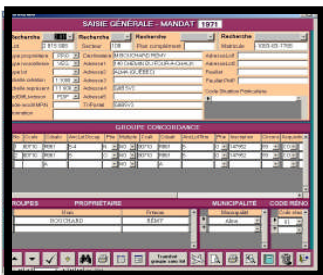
SAISIE GÉNÉRALE - MANDAT 1971

Recherche | Recherche | Recherche

2 815 080 | Secteur 128 | Plus complément | Matricule 1003-05-7795

Propriétaire | Dénomination BOUCHARD RÉMY | Adresse Ident1

Adresse1 BOUCHARD RÉMY | Adresse Ident2

Adresse2 ADAM-QUEBEC | Fosiliet

Adresse3 | FosiliertNoP

Adresse4 | Code Situation Particulière

TVPostal

GROUPE CONCORDANCE

| No | Code | Civique | ArrCat | Occup. | Nbr | Matricule | Code | Civique | ArrCat | Occup. | Nbr | Acronyme |
|---|---|---|---|---|---|---|---|---|---|---|---|---|
| 1 | 80710 | R661 | 54 | | | 80710 | R661 | 5 | | | 147952 | |
| 2 | 80710 | R661 | | | | 80710 | R661 | | | | 147952 | |
| 3 | 80710 | R661 | | | | 80710 | R661 | | | | 147952 | |

ROUPES | PROPRIÉTAIRE | MUNICIPALITÉ | CODE RÉNO

Nom | Prénom | Municipalité | Code réno

BOUCHARD | RÉMY | Alma | 01

Transfert groupe code fiss